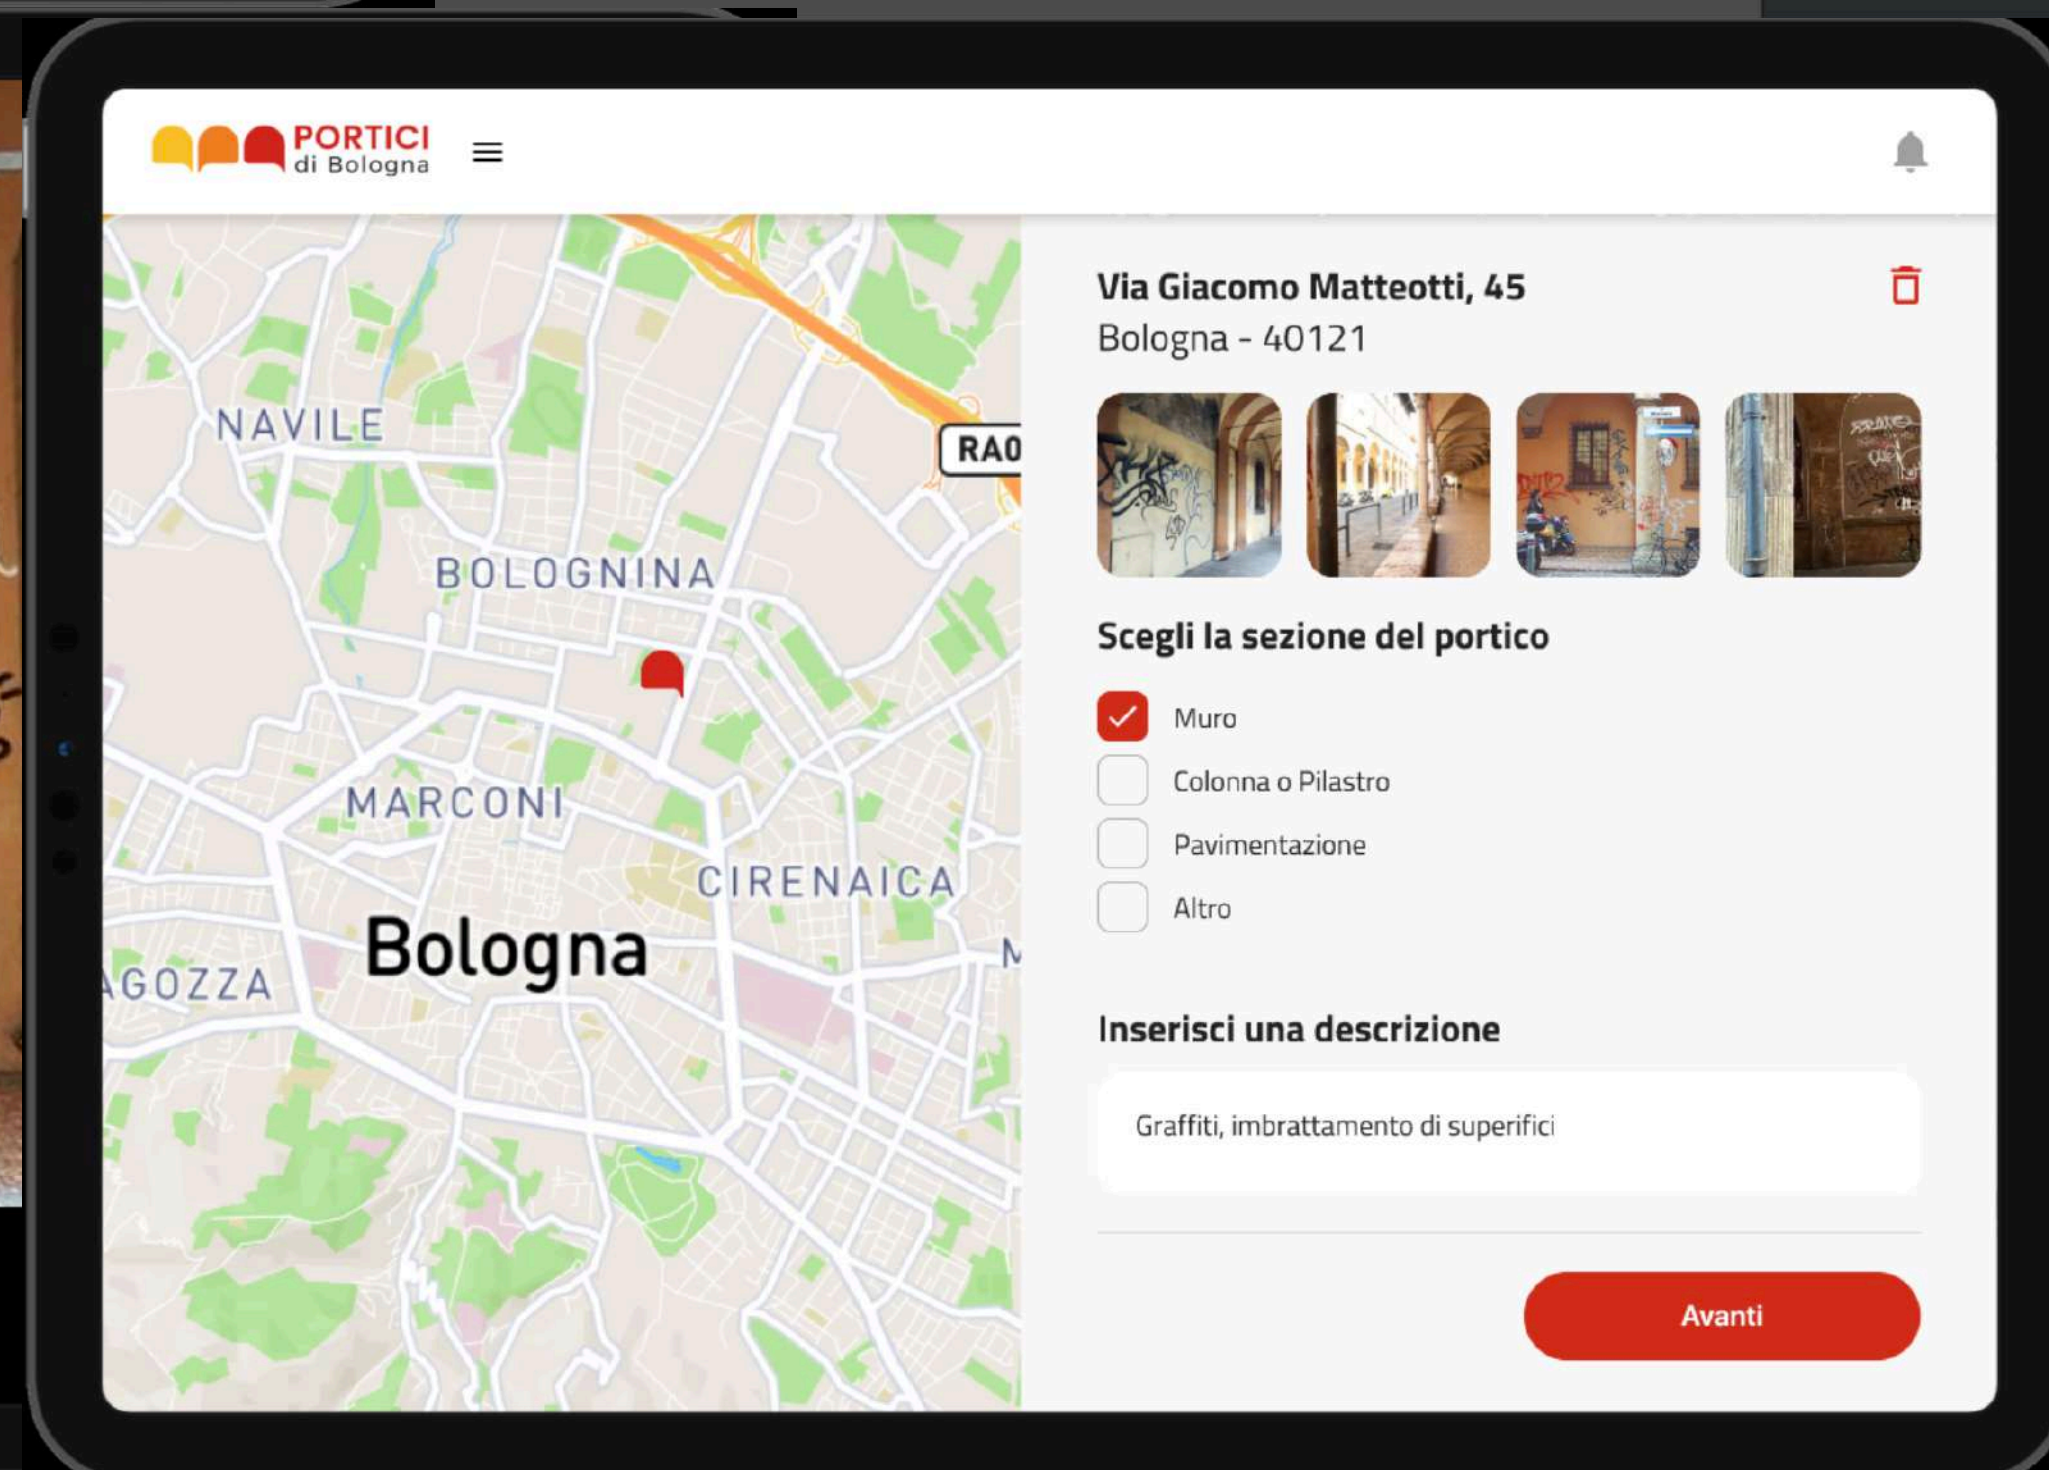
PORTICI di Bologna

NAVILE

RA0

BOLOGNINA

MARCONI

CIRENAICA

Bologna

GOZZA

M

Via Giacomo Matteotti, 45
Bologna - 40121

Scegli la sezione del portico

Muro

Colonna o Pilastro

Pavimentazione

Altro

Inserisci una descrizione

Graffiti, imbrattamento di superifici

Avanti